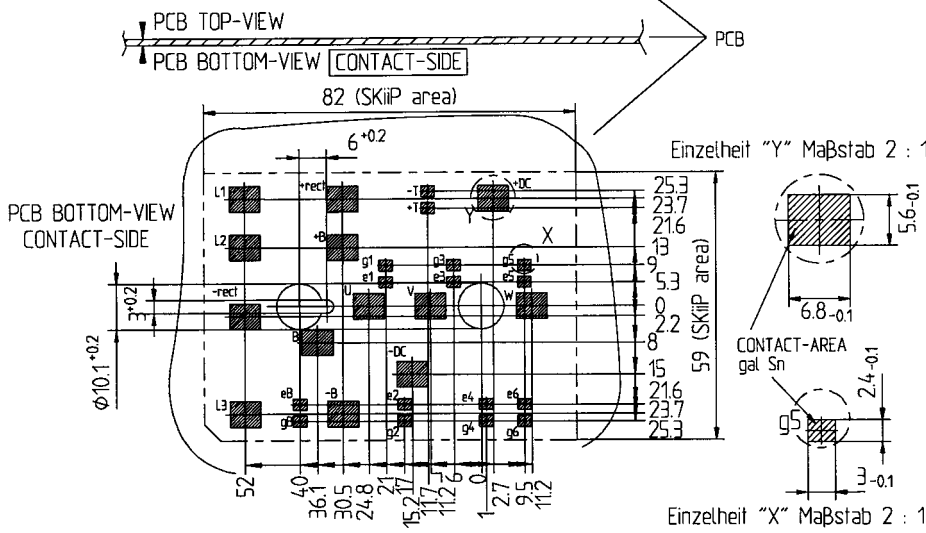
PCB TOP-VIEW
PCB BOTTOM-VIEW CONTACT-SIDE
PCB
82 (SKiiP area)
$6^{+0.2}$
Einzelheit "Y" Maßstab 2 : 1
PCB BOTTOM-VIEW
CONTACT-SIDE
L1
+rect
-T
+T
+DC
Y
25.3
23.7
21.6
13
9
5.3
0
2.2
8
15
21.6
23.7
25.3
59 (SKiiP area)
L2
+B
X
g1
e1
g3
e3
g5
e5
$3^{+0.2}$
-rect
U
V
W
B
$\phi 10.1^{+0.2}$
-DC
L3
e8
-B
e2
e4
e6
g8
g2
g4
g6
$5.6_{-0.1}$
$6.8_{-0.1}$
CONTACT-AREA
gal Sn
$2.4_{-0.1}$
g5
$3_{-0.1}$
52
40
36.1
30.5
24.8
21
17
15.2
11.7
11.2
6
0
1
2.7
9.5
11.2
Einzelheit "X" Maßstab 2 : 1